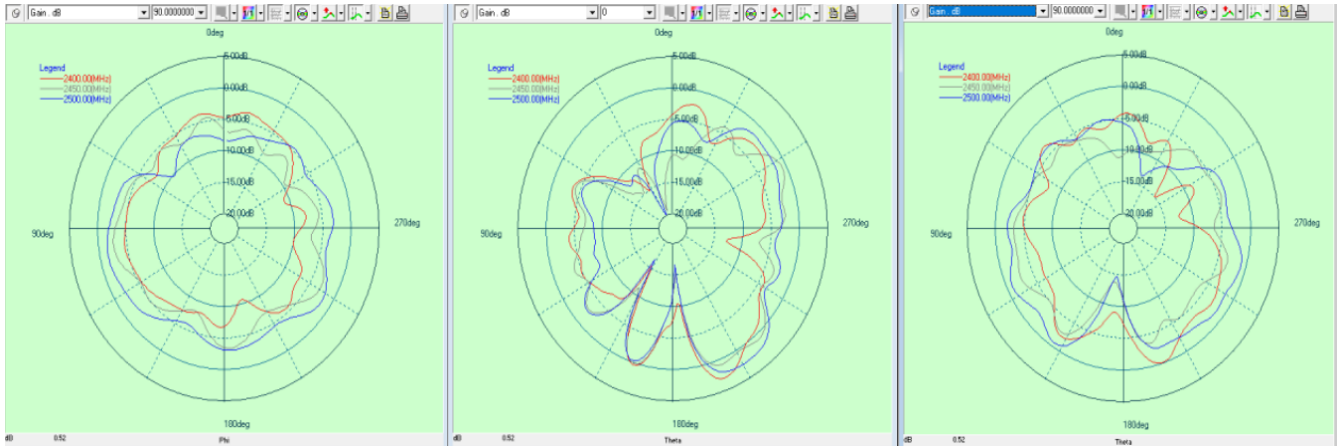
Gain. dB 90.0000000

0deg

Legend
2400.00(MHz)
2450.00(MHz)
2500.00(MHz)

5.00dB
0.00dB
-5.00dB
-10.00dB
-15.00dB
-20.00dB

90deg
270deg
180deg

dB 0.52 Phi

Gain. dB 0

0deg

Legend
2400.00(MHz)
2450.00(MHz)
2500.00(MHz)

5.00dB
0.00dB
-5.00dB
-10.00dB
-15.00dB
-20.00dB

90deg
270deg
180deg

dB 0.52 Theta

Gain. dB 90.0000000

0deg

Legend
2400.00(MHz)
2450.00(MHz)
2500.00(MHz)

5.00dB
0.00dB
-5.00dB
-10.00dB
-15.00dB
-20.00dB

90deg
270deg
180deg

dB 0.52 Theta